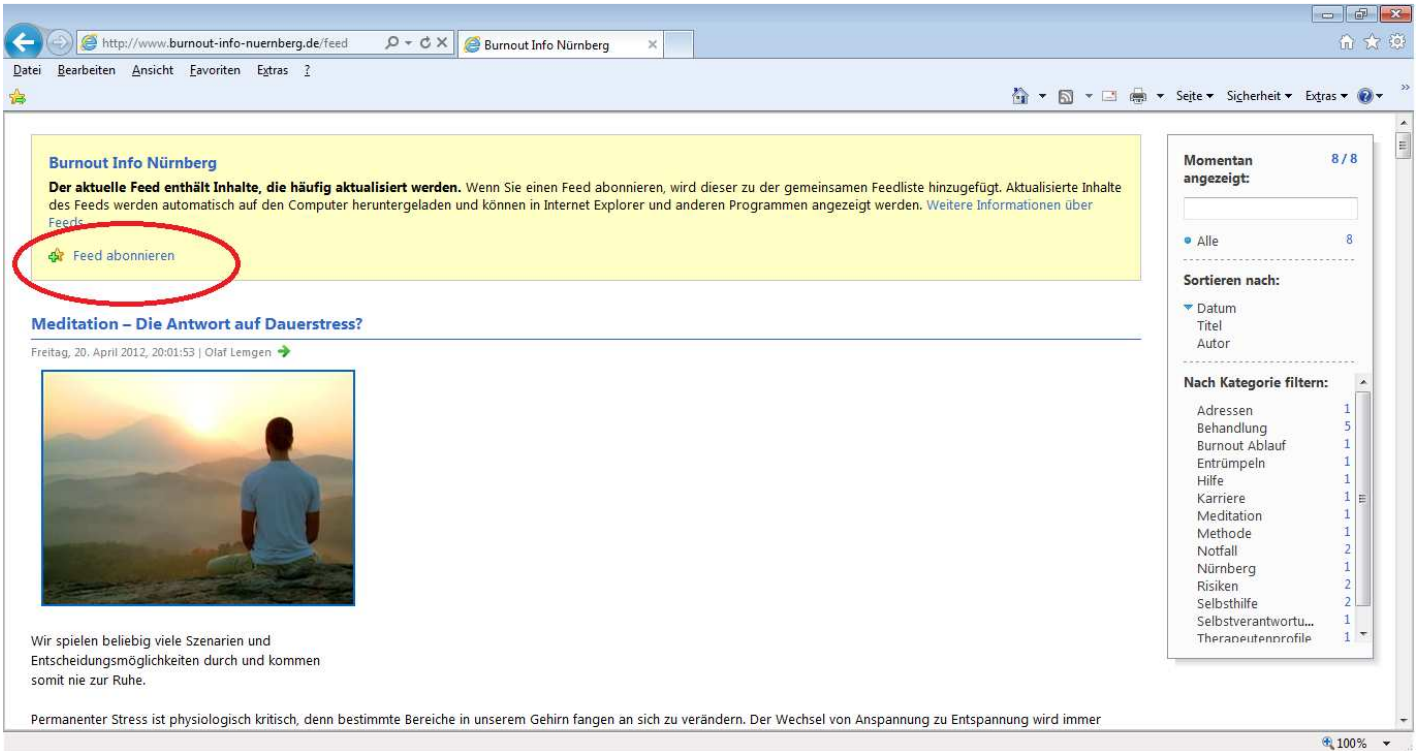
http://www.burnout-info-nuernberg.de/feed

Burnout Info Nürnberg

Datei Bearbeiten Ansicht Favoriten Extras ?

Seite ▾ Sicherheit ▾ Extras ▾

Burnout Info Nürnberg

**Der aktuelle Feed enthält Inhalte, die häufig aktualisiert werden.** Wenn Sie einen Feed abonnieren, wird dieser zu der gemeinsamen Feedliste hinzugefügt. Aktualisierte Inhalte des Feeds werden automatisch auf den Computer heruntergeladen und können in Internet Explorer und anderen Programmen angezeigt werden. Weitere Informationen über Feeds.

Feed abonnieren

Meditation – Die Antwort auf Dauerstress?

Freitag, 20. April 2012, 20:01:53 | Olaf Lemgen

Wir spielen beliebig viele Szenarien und Entscheidungsmöglichkeiten durch und kommen somit nie zur Ruhe.

Permanenter Stress ist physiologisch kritisch, denn bestimmte Bereiche in unserem Gehirn fangen an sich zu verändern. Der Wechsel von Anspannung zu Entspannung wird immer

Momentan angezeigt: 8 / 8

Alle 8

Sortieren nach:

Datum
Titel
Autor

Nach Kategorie filtern:

| | |
|---|---|
| Adressen | 1 |
| Behandlung | 5 |
| Burnout Ablauf | 1 |
| Entrümpeln | 1 |
| Hilfe | 1 |
| Karriere | 1 |
| Meditation | 1 |
| Methode | 1 |
| Notfall | 2 |
| Nürnberg | 1 |
| Risiken | 2 |
| Selbsthilfe | 2 |
| Selbstverantwortu... | 1 |
| Therapeutenprofile | 1 |

100%